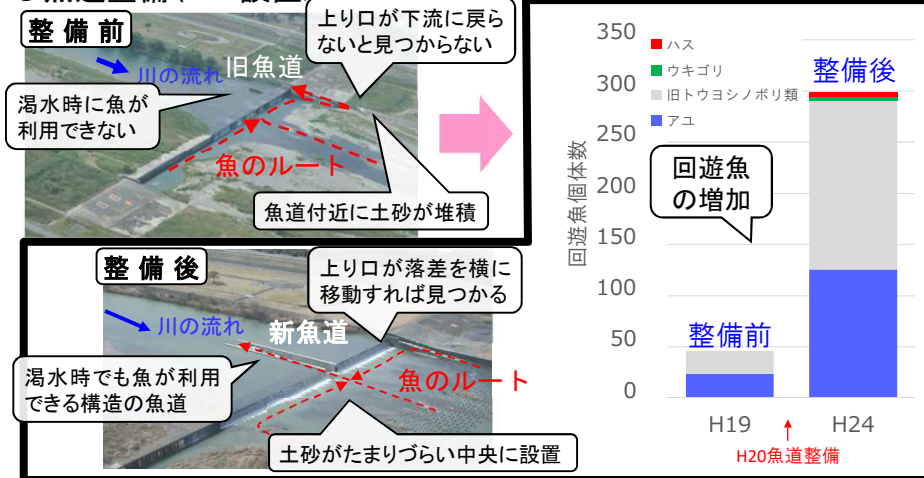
整備前

川の流れ

旧魚道

上り口が下流に戻らないと見つからない

渇水時に魚が利用できない

魚のルート

魚道付近に土砂が堆積

整備後

川の流れ

新魚道

上り口が落差を横に移動すれば見つかる

渇水時でも魚が利用できる構造の魚道

魚のルート

土砂がたまりづらい中央に設置

■ ハス
■ ウキゴリ
■ 旧トウヨシノボリ類
■ アユ

350
300
250
200
150
100
50
0

回遊魚個体数

回遊魚の増加

整備前

整備後

H19

H24

H20魚道整備